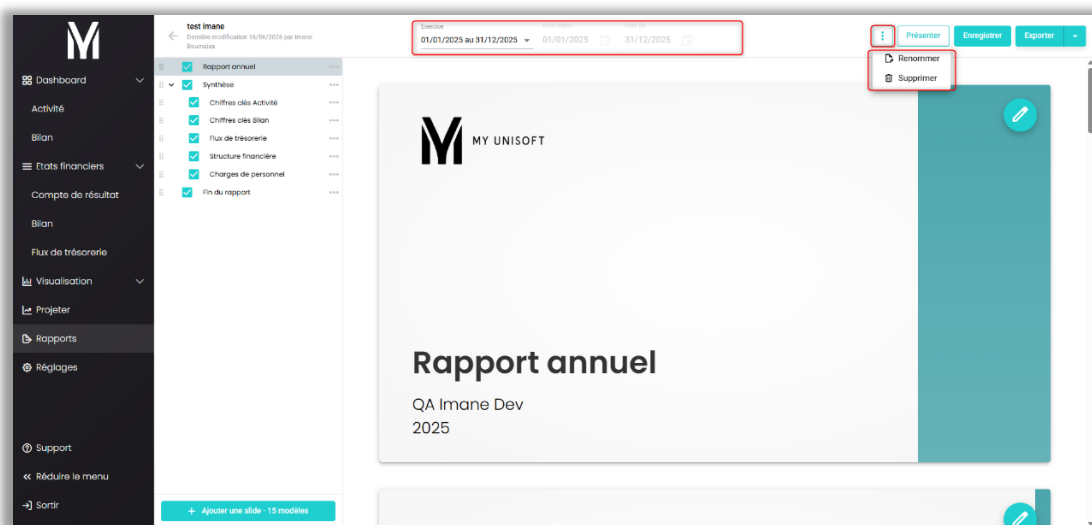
Dashboard
Activité
Bilan
Etats financiers
Compte de résultat
Bilan
Flux de trésorerie
Visualisation
Projeter
Rapports
Réglages
Support
Réduire le menu
Sortir

test imane
Dernière modification 16/06/2026 par Imane Boumaza

Exercice
01/01/2025 au 31/12/2025
Date début
01/01/2025
Date fin
31/12/2025

Présenter
Enregistrer
Exporter
Renommer
Supprimer

Rapport annuel
Synthèse
Chiffres clés Activité
Chiffres clés Bilan
Flux de trésorerie
Structure financière
Charges de personnel
Fin du rapport

+ Ajouter une slide - 15 modèles

MY UNISOFT

Rapport annuel
QA Imane Dev
2025